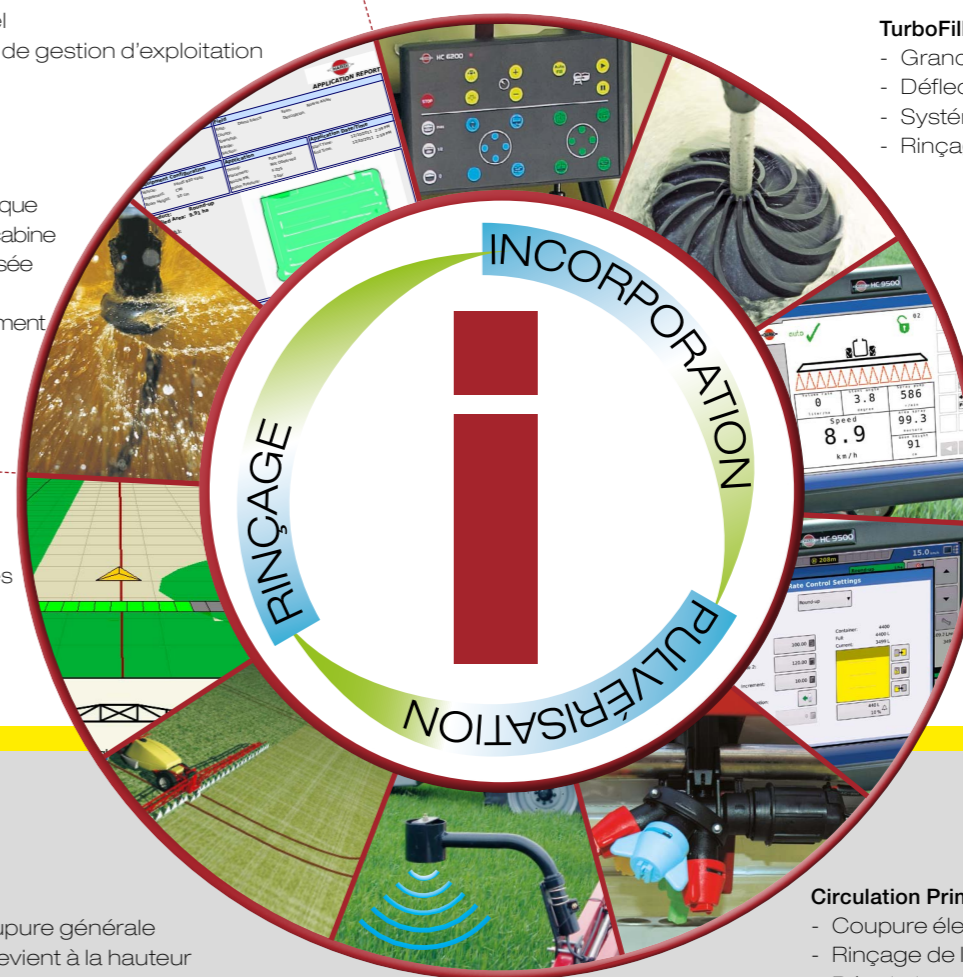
el
de gestion d'exploitation

que
abine
sée

ment

s

upure générale
evient à la hauteur

TurboFil
- Granc
- Défleo
- Systè
- Rinça

INCORPORATION
PULVÉRISATION
RINÇAGE

APPLICATION REPORT

HC 6200
STOP

HC 9500
auto
02
0
3.8
586
Speed
8.9
km/h
99.3
91

HC 9500
268m
15.0
Rate Control Settings
Round-up
100.00
120.00
10.00
Container:
Fill:
Current:
4400
4400 L
3499 L
4401
13 %

Circulation Prin
- Coupure éle
- Rinçage de l